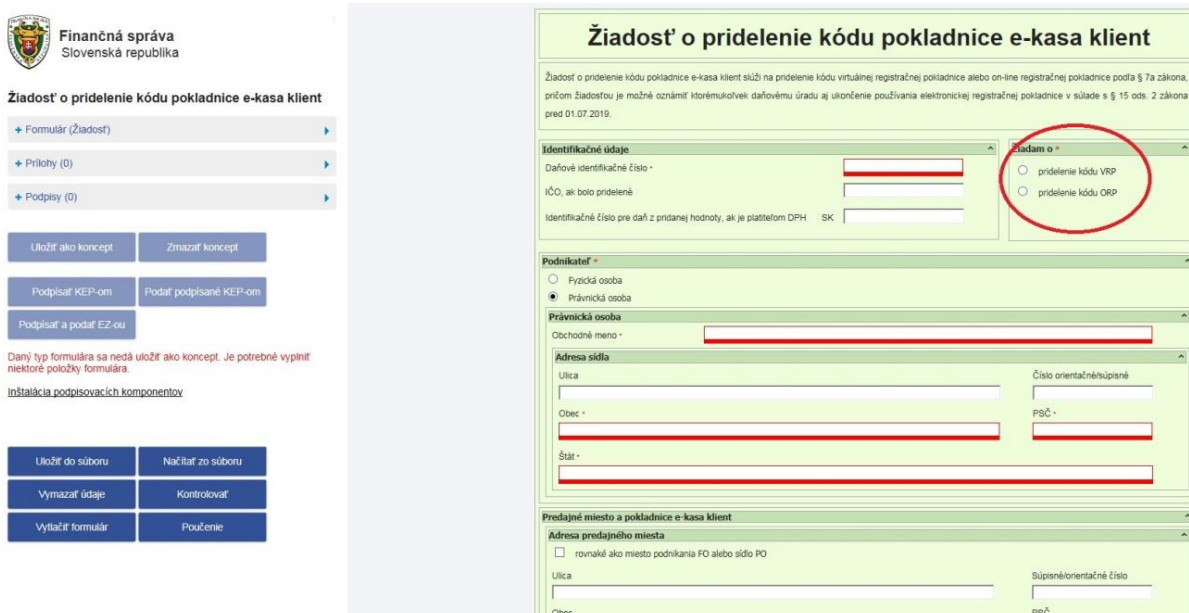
Finančná správa
Slovenská republika

Žiadosť o pridelenie kódu pokladnice e-kasa klient

+ Formulár (Žiadosť)

+ Prílohy (0)

+ Podpisy (0)

Uložiť ako koncept

Zmazať koncept

Podpísať KEP-om

Podať podpísané KEP-om

Podpísať a podať EZ-ou

Daný typ formulára sa nedá uložiť ako koncept. Je potrebné vyplniť niektoré položky formulára.

Inštalácia podpisovacích komponentov

Uložiť do súboru

Načítať zo súboru

Vymazať údaje

Kontrolovať

Vytlačiť formulár

Poučenie

Žiadosť o pridelenie kódu pokladnice e-kasa klient

Žiadosť o pridelenie kódu pokladnice e-kasa klient slúži na pridelenie kódu virtuálnej registračnej pokladnice alebo on-line registračnej pokladnice podľa § 7a zákona, pričom žiadosťou je možné oznámiť ktorémukoľvek daňovému úradu aj ukončenie používania elektronickej registračnej pokladnice v súlade s § 15 ods. 2 zákona pred 01.07.2019.

Identifikačné údaje

Daňové identifikačné číslo *

IČO, ak bolo pridelené

Identifikačné číslo pre daň z pridanej hodnoty, ak je platiteľom DPH SK

Žiadam o *

pridelenie kódu VRP

pridelenie kódu ORP

Podnikateľ *

Fyzická osoba

Právnická osoba

Právnická osoba

Obchodné meno *

Adresa sídla

Ulica

Číslo orientačné/súpisné

Obec *

PSČ *

Štát *

Predajné miesto a pokladnice e-kasa klient

Adresa predajného miesta

rovnaké ako miesto podnikania FO alebo sídlo PO

Ulica

Súpisné/orientačné číslo

Obec

PSČ